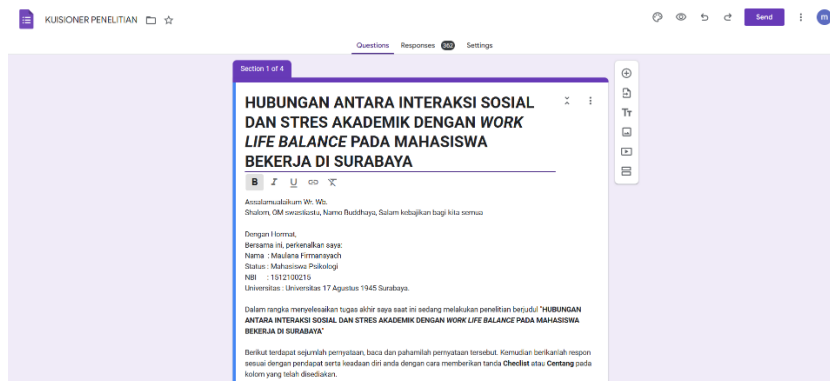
KUISIONER PENELITIAN

Send

m

Questions Responses 362 Settings

Section 1 of 4

HUBUNGAN ANTARA INTERAKSI SOSIAL DAN STRES AKADEMIK DENGAN *WORK LIFE BALANCE* PADA MAHASISWA BEKERJA DI SURABAYA

B I U

Assalamualaikum Wr. Wb.
Shalom, OM swastiastu, Namo Buddhaya, Salam kebajikan bagi kita semua

Dengan Hormat,
Bersama ini, perkenalkan saya:
Nama : Maulana Firmansyah
Status : Mahasiswa Psikologi
NBI : 1512100215
Universitas : Universitas 17 Agustus 1945 Surabaya.

Dalam rangka menyelesaikan tugas akhir saya saat ini sedang melakukan penelitian berjudul "**HUBUNGAN ANTARA INTERAKSI SOSIAL DAN STRES AKADEMIK DENGAN *WORK LIFE BALANCE* PADA MAHASISWA BEKERJA DI SURABAYA**"

Berikut terdapat sejumlah pernyataan, baca dan pahamilah pernyataan tersebut. Kemudian berikanlah respon sesuai dengan pendapat serta keadaan diri anda dengan cara memberikan tanda **Checlist** atau **Centang** pada kolom yang telah disediakan.